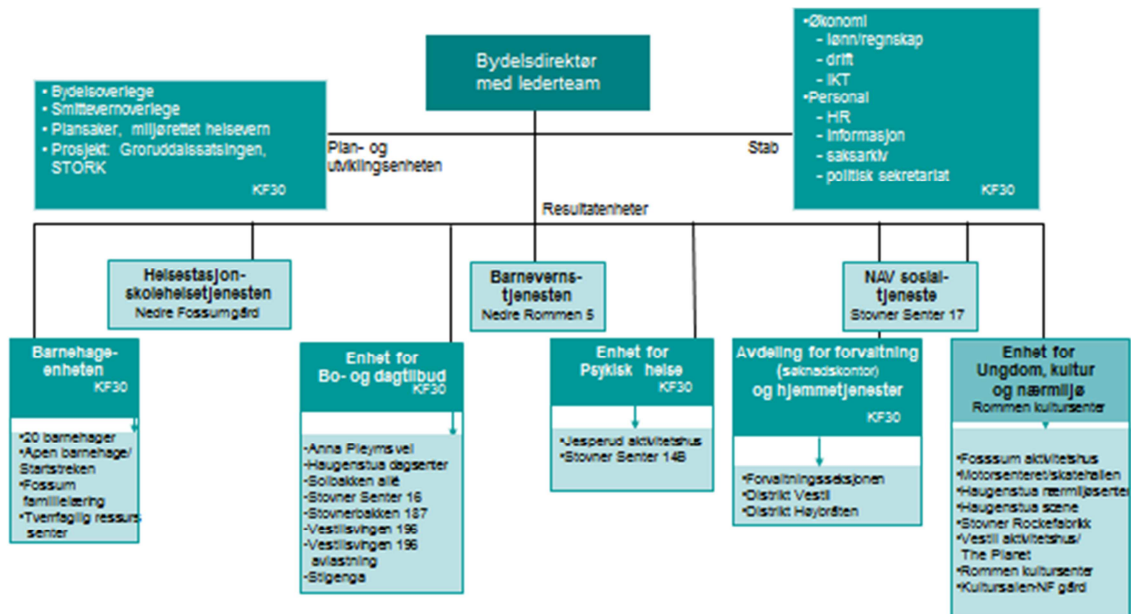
Bydelsdirektør med lederteam

• Bydelsoverlege
• Smittevernoverlege
• Plansaker, miljørettet helsevern
• Prosjekt: Groruddalssatsingen, STORK
KF30

Plan- og utviklingsenheten

•Økonomi
- lønn/regnskap
- drift
- IKT
•Personal
- HR
- informasjon
- saksarkiv
- politisk sekretariat
KF30

Stab

Resultatenheter

Helsestasjon-skolehelsetjenesten
Nedre Fossumgård

Barneverns-tjenesten
Nedre Rommen 5

NAV sosial-tjeneste
Stovner Senter 17

Barnehage-enheten
KF30

•20 barnehager
•Åpen barnehage/ Startstreken
•Fossum familielæring
•Tverrfaglig ressurs senter

Enhet for Bo- og dagtilbud
KF30

•Anna Pleyms vei
•Haugenstua dagsenter
•Solbakken allé
•Stovner Senter 16
•Stovnerbakken 187
•Vestlisvingen 196
•Vestlisvingen 196 avlastning
•Stigenga

Enhet for Psykisk helse
KF30

•Jesperud aktivitetshus
•Stovner Senter 14B

Avdeling for forvaltning (søknadskontor) og hjemmetjenester
KF30

•Forvaltningsseksjonen
•Distrikt Vestli
•Distrikt Høybråten

Enhet for Ungdom, kultur og nærmiljø
Rommen kultursenter

•Fossum aktivitetshus
•Motorsenteret/skatehallen
•Haugenstua nærmiljøsenter
•Haugenstua scene
•Stovner Rockefabrikk
•Vestli aktivitetshus/ The Planet
•Rommen kultursenter
•Kultursalen-NF gård